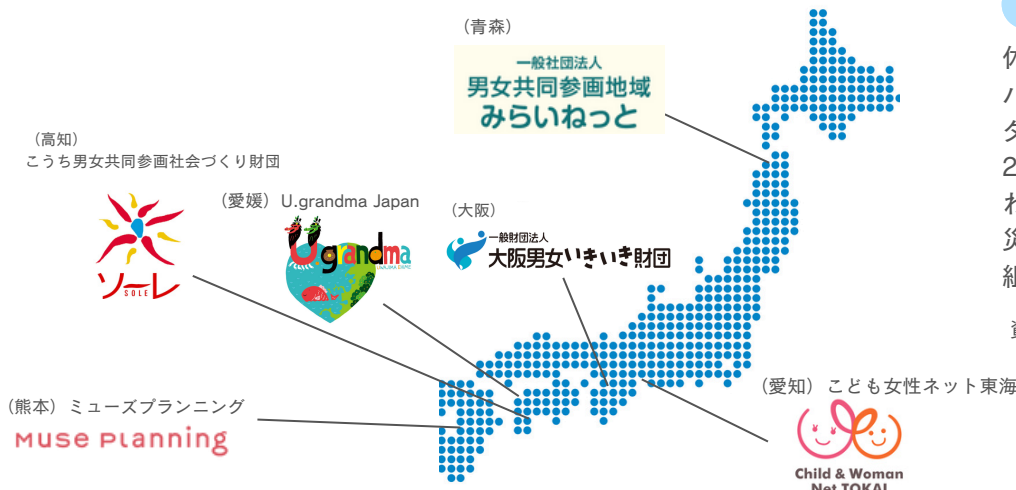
(青森)
一般社団法人
男女共同参画地域
みらいねっと

(高知)
こうち男女共同参画社会づくり財団
ソーレ
SOLE

(愛媛) U.grandma Japan
U grandma

(大阪)
一般財団法人
大阪男女いきいき財団

(熊本) ミューズプランニング
Muse Planning

(愛知) こども女性ネット東海
Child & Woman
Net TOKAI

体
ハ
タ
2
れ
災
組
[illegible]